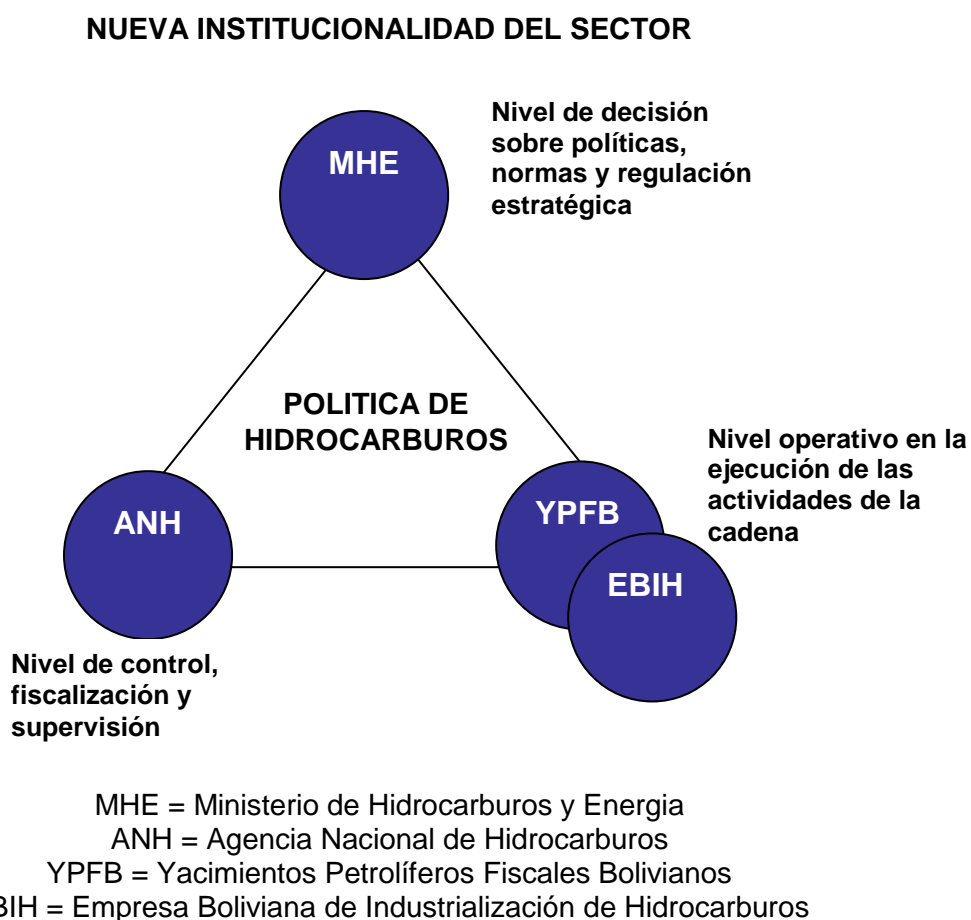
NUEVA INSTITUCIONALIDAD DEL SECTOR

MHE

Nivel de decisión sobre políticas, normas y regulación estratégica

POLITICA DE HIDROCARBUROS

Nivel operativo en la ejecución de las actividades de la cadena

ANH

YPFB

EBIH

Nivel de control, fiscalización y supervisión

MHE = Ministerio de Hidrocarburos y Energia
ANH = Agencia Nacional de Hidrocarburos
YPFB = Yacimientos Petrolíferos Fiscales Bolivianos
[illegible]BIH = Empresa Boliviana de Industrialización de Hidrocarburos